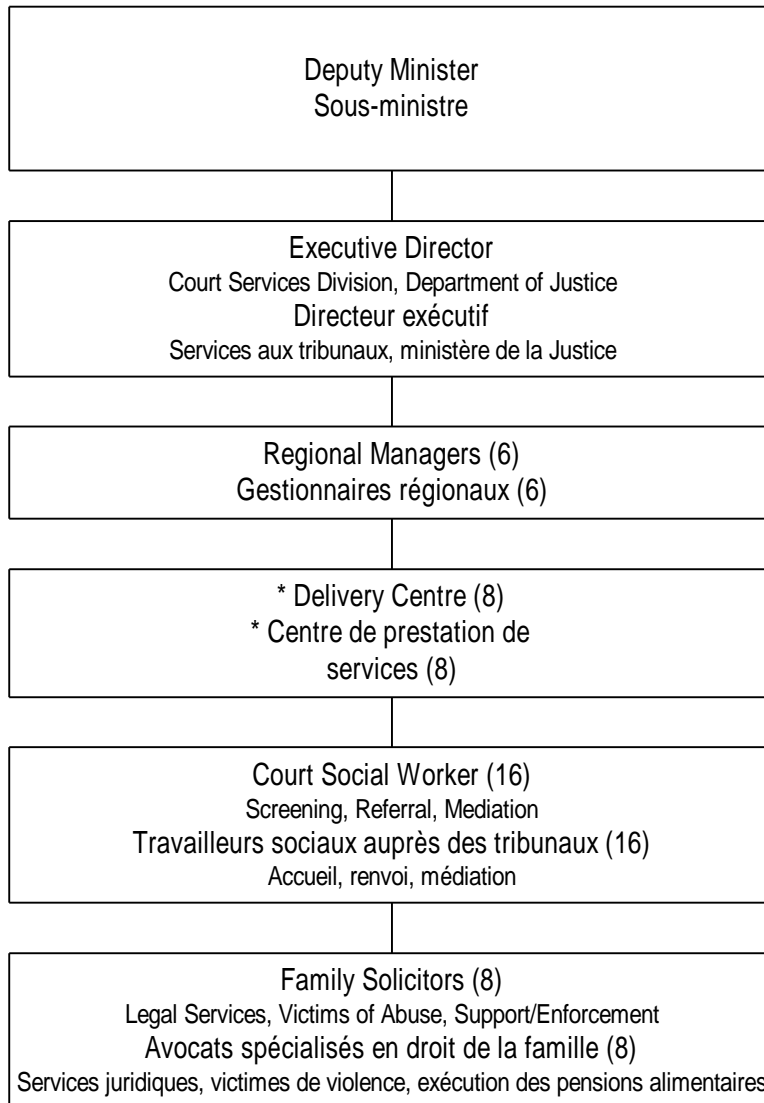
Deputy Minister
Sous-ministre

Executive Director
Court Services Division, Department of Justice
Directeur exécutif
Services aux tribunaux, ministère de la Justice

Regional Managers (6)
Gestionnaires régionaux (6)

* Delivery Centre (8)
* Centre de prestation de services (8)

Court Social Worker (16)
Screening, Referral, Mediation
Travailleurs sociaux auprès des tribunaux (16)
Accueil, renvoi, médiation

Family Solicitors (8)
Legal Services, Victims of Abuse, Support/Enforcement
Avocats spécialisés en droit de la famille (8)
Services juridiques, victimes de violence, exécution des pensions alimentaires